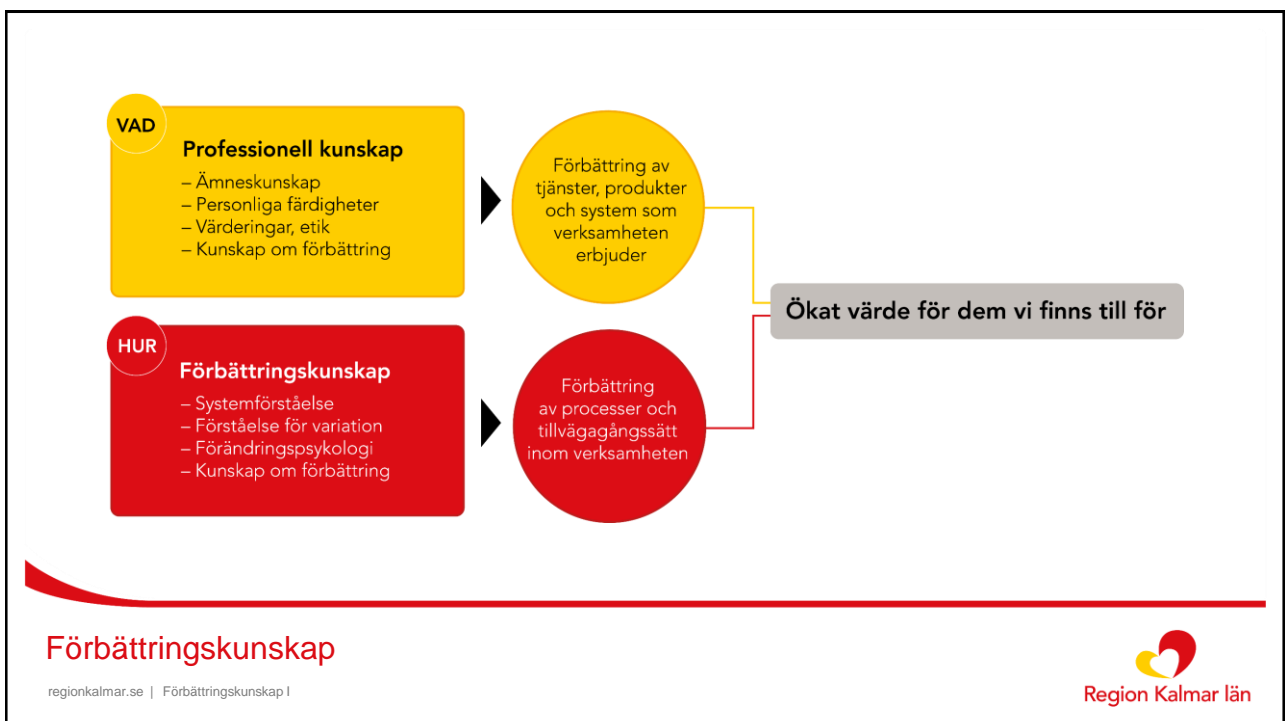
VAD

Professionell kunskap

– Ämneskunskap
– Personliga färdigheter
– Värderingar, etik
– Kunskap om förbättring

Förbättring av tjänster, produkter och system som verksamheten erbjuder

HUR

Förbättringskunskap

– Systemförståelse
– Förståelse för variation
– Förändringspsykologi
– Kunskap om förbättring

Förbättring av processer och tillvägagångssätt inom verksamheten

Ökat värde för dem vi finns till för

Förbättringskunskap

regionkalmar.se | Förbättringskunskap I

Region Kalmar län